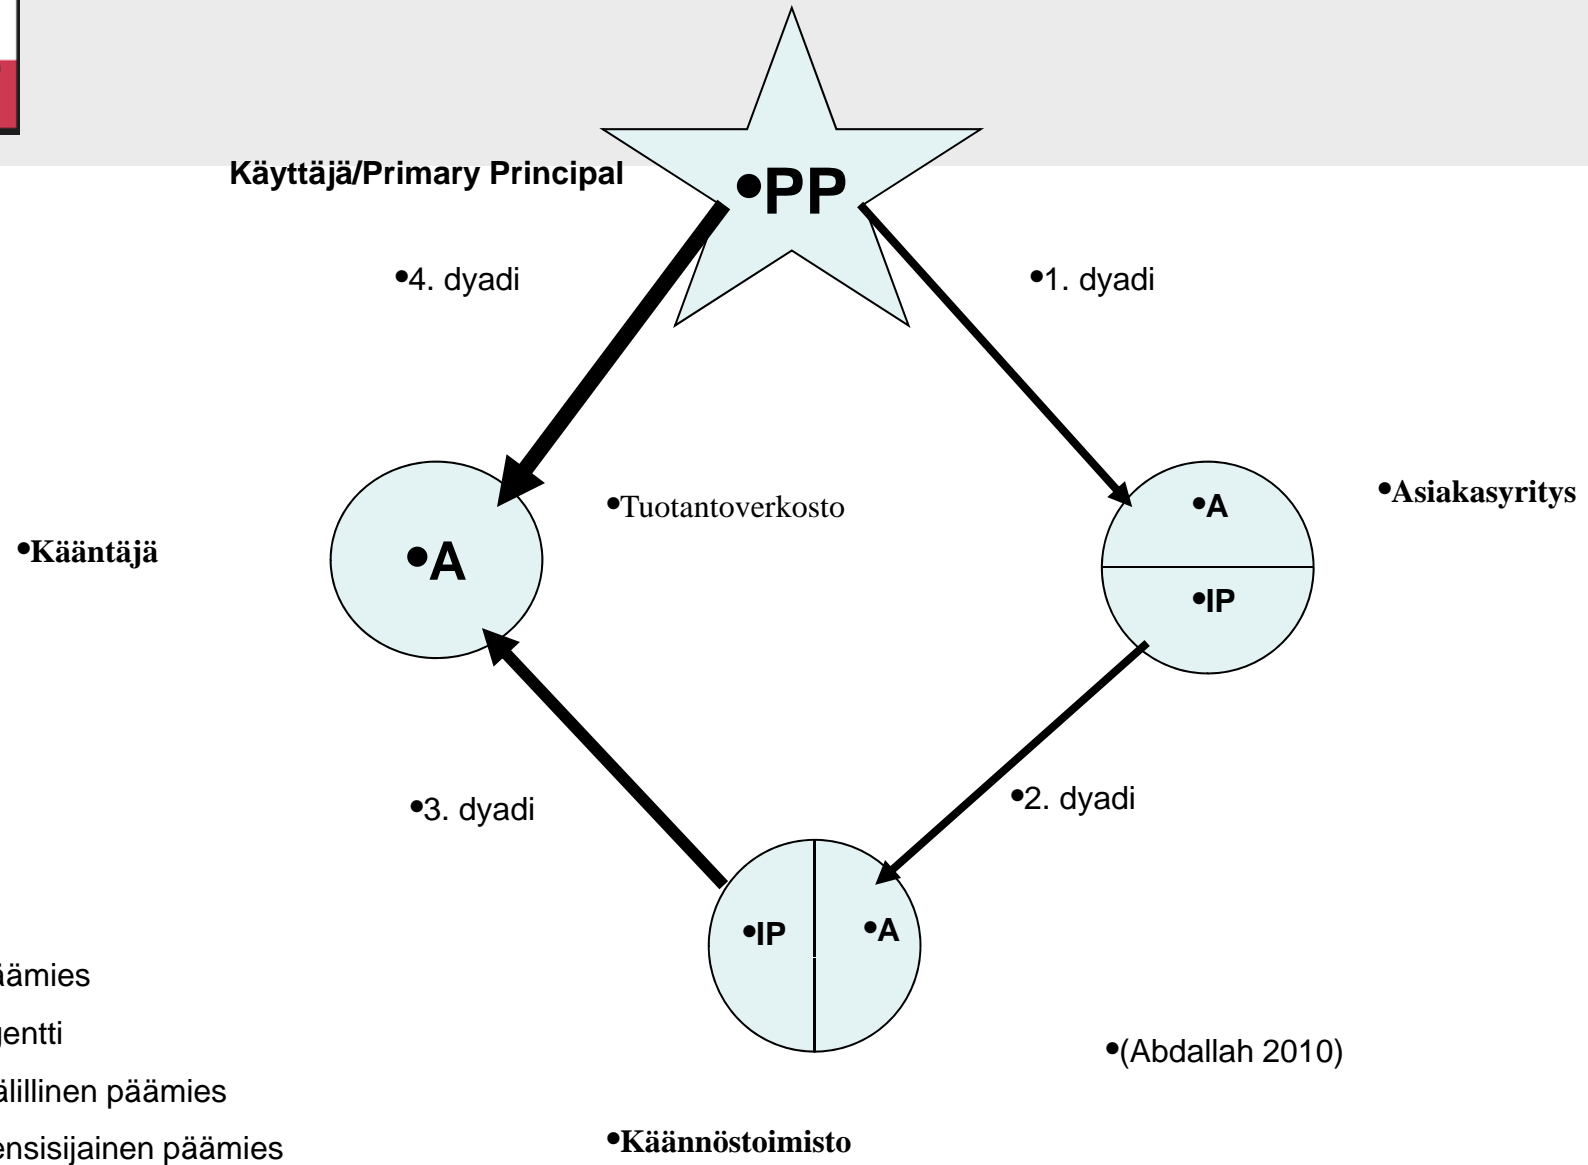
Käyttäjä/Primary Principal

•PP

•4. dyadi

•1. dyadi

•A

•Tuotantoverkosto

•A

•IP

•Asiakasyritys

•Kääntäjä

•3. dyadi

•2. dyadi

•IP

•A

ämies

gentti

älillinen päämies

ensisijainen päämies

•(Abdallah 2010)

•Käännöstoimisto